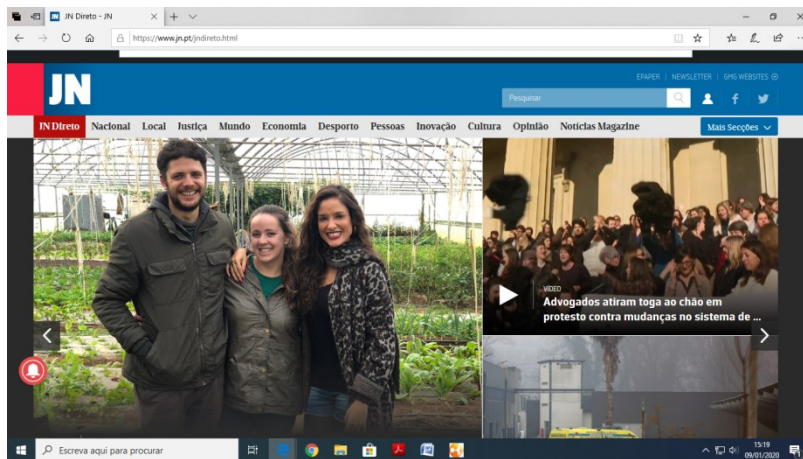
JN Direto - JN

https://www.jn.pt/jndireto.html

JN

EPAPER | NEWSLETTER | GMG WEBSITES

Pesquisar

JN Direto Nacional Local Justiça Mundo Economia Desporto Pessoas Inovação Cultura Opinião Notícias Magazine Mais Secções

VIDEO
Advogados atiram toga ao chão em protesto contra mudanças no sistema de ...

Escreva aqui para procurar

15:19
09/01/2020